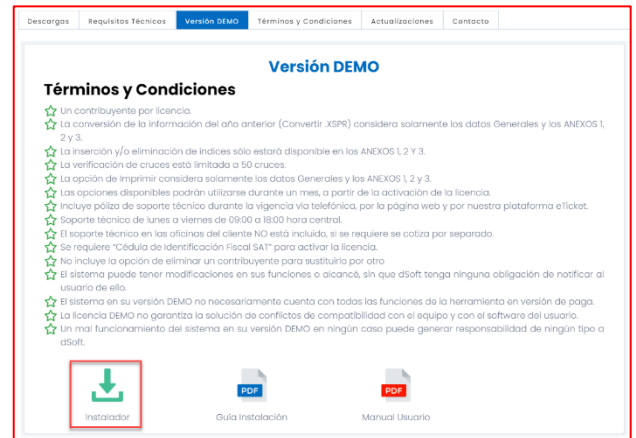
Descargas | Requisitos Técnicos | Versión DEMO | Términos y Condiciones | Actualizaciones | Contacto

Versión DEMO

Términos y Condiciones

Un contribuyente por licencia.
La conversión de la información del año anterior (Convertir .XSPR) considera solamente los datos Generales y los ANEXOS 1, 2 y 3.
La inserción y/o eliminación de índices sólo estará disponible en los ANEXOS 1, 2 Y 3.
La verificación de cruces está limitada a 50 cruces.
La opción de imprimir considera solamente los datos Generales y los ANEXOS 1, 2 y 3.
Las opciones disponibles podrán utilizarse durante un mes, a partir de la activación de la licencia.
Incluye póliza de soporte técnico durante la vigencia vía telefónica, por la página web y por nuestra plataforma eTicket.
Soporte técnico de lunes a viernes de 09:00 a 18:00 hora central.
El soporte técnico en las oficinas del cliente NO está incluido, si se requiere se cotiza por separado.
Se requiere "Cédula de Identificación Fiscal SAT" para activar la licencia.
No incluye la opción de eliminar un contribuyente para sustituirlo por otro
El sistema puede tener modificaciones en sus funciones o alcance, sin que dSoft tenga ninguna obligación de notificar al usuario de ello.
El sistema en su versión DEMO no necesariamente cuenta con todas las funciones de la herramienta en versión de paga.
La licencia DEMO no garantiza la solución de conflictos de compatibilidad con el equipo y con el software del usuario.
Un mal funcionamiento del sistema en su versión DEMO en ningún caso puede generar responsabilidad de ningún tipo a dSoft.

Instalador
PDF
Guía Instalación
PDF
Manual Usuario